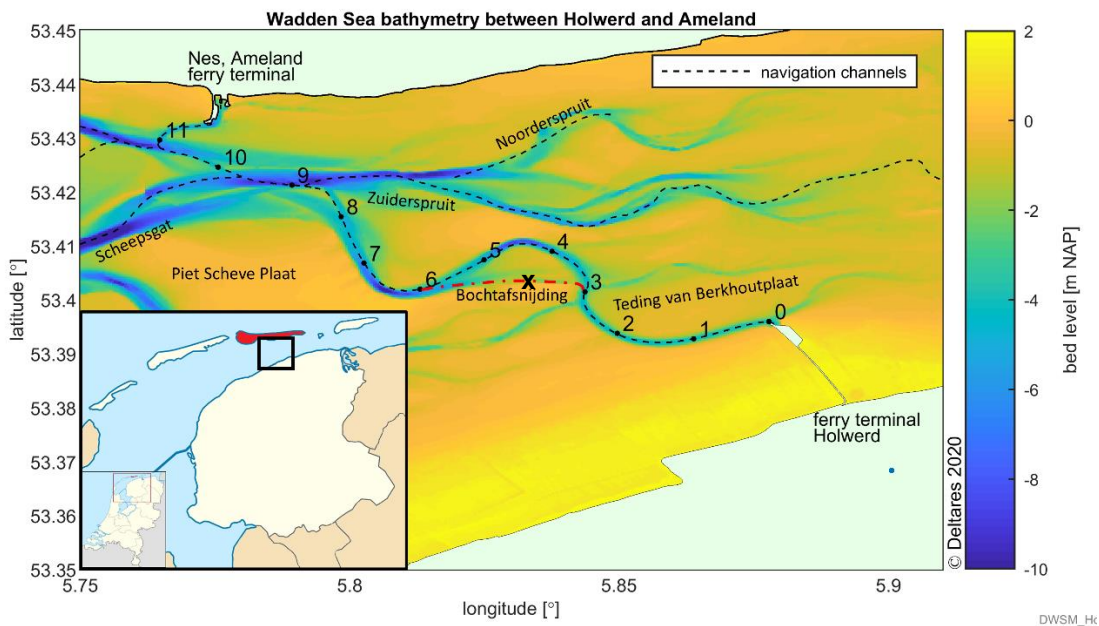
Wadden Sea bathymetry between Holwerd and Ameland

Nes, Ameland ferry terminal

navigation channels

Noorderspruit

Zuiderspruit

Scheepsgat

Piet Scheve Plaat

Bochtafsnijding

Teding van Berkhoutplaat

ferry terminal Holwerd

11 10 9 8 7 6 5 4 3 2 1 0

X

© Deltares 2020

53.45
53.44
53.43
53.42
53.41
53.4
53.39
53.38
53.37
53.36
53.35

latitude [°]

5.75 5.8 5.85 5.9

longitude [°]

2
0
-2
-4
-6
-8
-10

bed level [m NAP]

DWSM_Ho